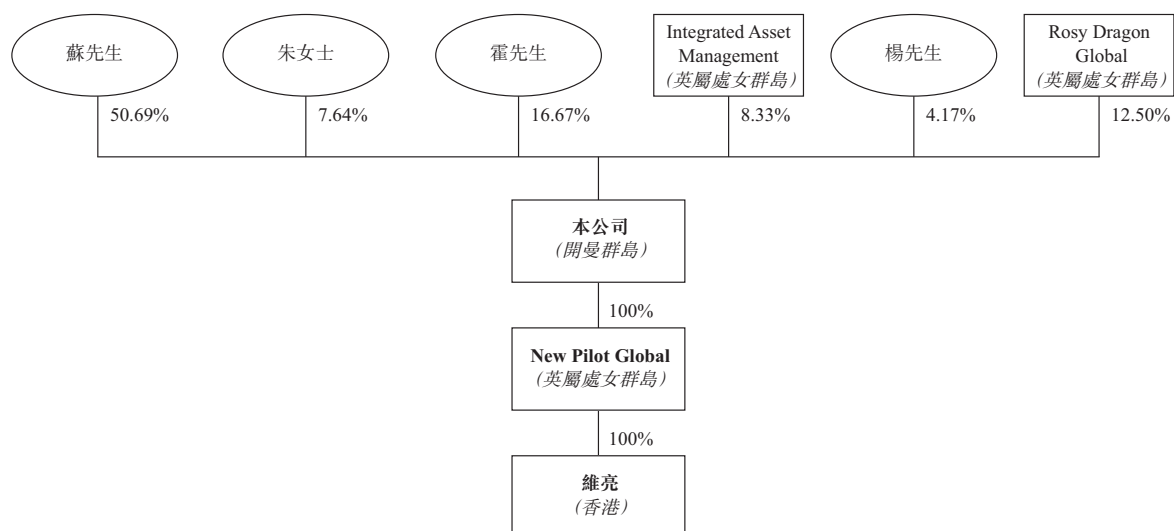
蘇先生

50.69%

朱女士

7.64%

霍先生

16.67%

Integrated Asset Management
(英屬處女群島)

8.33%

楊先生

4.17%

Rosy Dragon Global
(英屬處女群島)

12.50%

本公司
(開曼群島)

100%

New Pilot Global
(英屬處女群島)

100%

維亮
(香港)